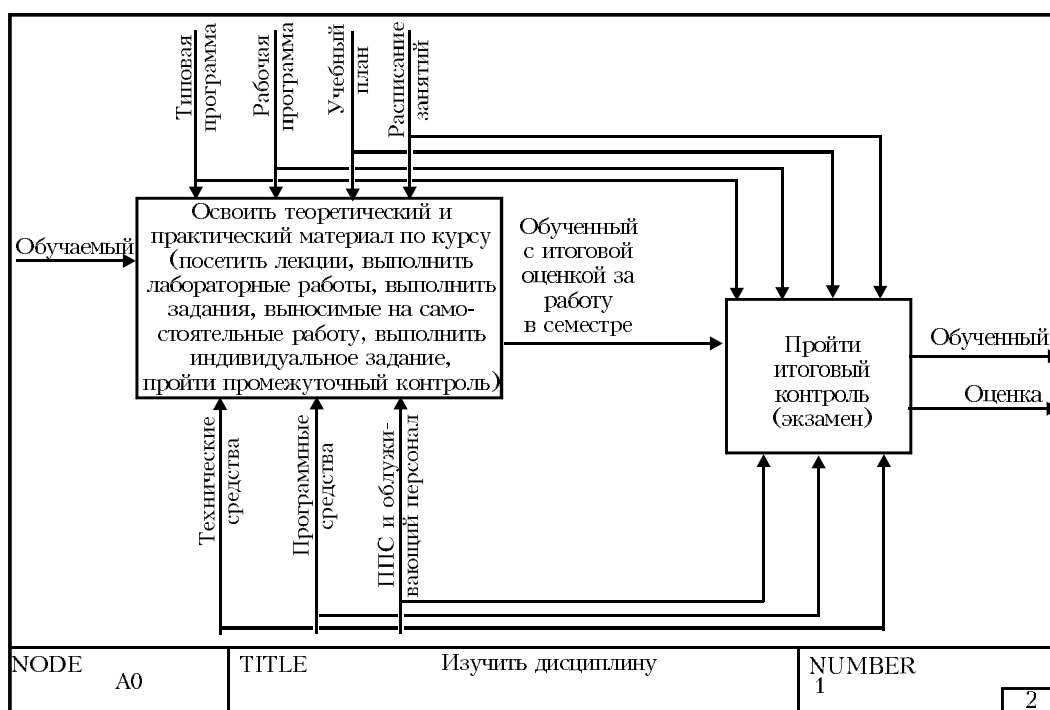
Типовая программа

Рабочая программа

Учебный план

Расписание занятий

Обучаемый

Освоить теоретический и практический материал по курсу (посетить лекции, выполнить лабораторные работы, выполнить задания, выносимые на самостоятельные работу, выполнить индивидуальное задание, пройти промежуточный контроль)

Обученный с итоговой оценкой за работу в семестре

Пройти итоговый контроль (экзамен)

Обученный

Оценка

Технические средства

Программные средства

ППС и обслуживающий персонал

| NODE A0 | TITLE Изучить дисциплину | NUMBER 1 |
|---|---|---|

2